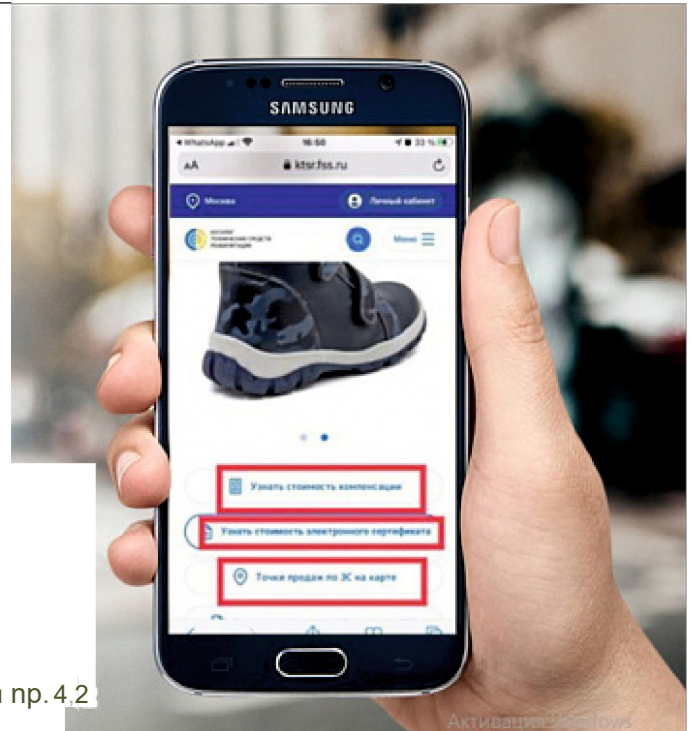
SAMSUNG

WhatsApp 16:50 33 %

AA ktsr.fss.ru

Москва

Личный кабинет

КАТАЛОГ ТЕХНИЧЕСКИХ СРЕДСТВ РЕАБИЛИТАЦИИ

Меню

Узнать стоимость компенсации

Узнать стоимость электронного сертификата

Точки продаж по ЭС на карте

н пр. 4.2

Активация Windows